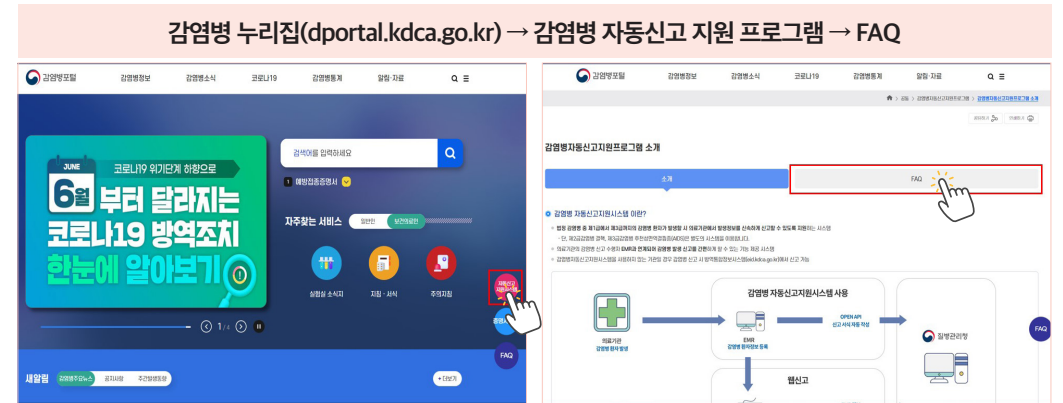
감염병 누리집(dportal.kdca.go.kr) → 감염병 자동신고 지원 프로그램 → FAQ

감염병포털
감염병정보 감염병소식 코로나19 감염병통계 알림·자료

JUNE
코로나19 위기단계 하향으로
6월 부터 달라지는
코로나19 방역조치
한눈에 알아보기

1 / 4

검색어를 입력하세요
예방접종증명서

자주찾는 서비스 일반인 보건의료인
실험실 소식지 지침·서식 주의지침

FAQ

새알림 감염병주요뉴스 공지사항 주간발생동향 + 더보기

감염병포털
감염병정보 감염병소식 코로나19 감염병통계 알림·자료

감염병자동신고지원프로그램 소개

소개
FAQ

감염병 자동신고지원시스템 이란?

감염병 자동신고지원시스템 사용
의료기관
EMR
OPEN API
질병관리청
웹신고

FAQ